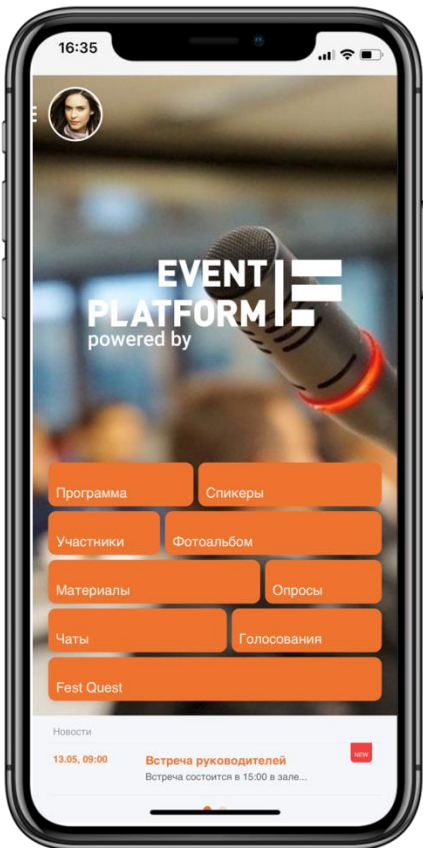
16:35

EVENT
PLATFORM
powered by

Программа
Спикеры
Участники
Фотоальбом
Материалы
Опросы
Чаты
Голосования
Fest Quest

Новости

13.05, 09:00
Встреча руководителей
Встреча состоится в 15:00 в зале...
NEW